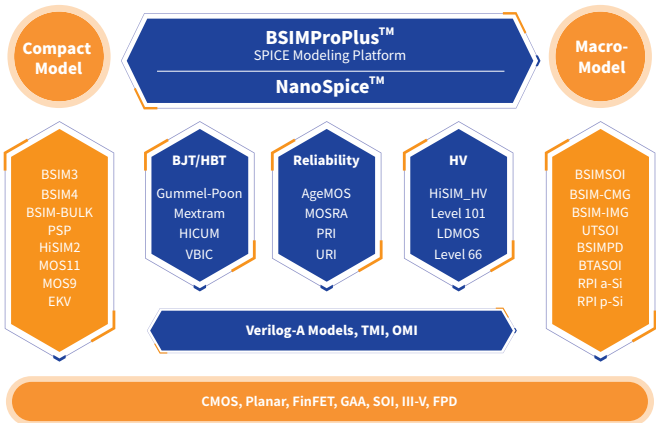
Compact Model

BSIMProPlus™
SPICE Modeling Platform
NanoSpice™

Macro-Model

BSIM3
BSIM4
BSIM-BULK
PSP
HiSIM2
MOS11
MOS9
EKV

BJT/HBT
Gummel-Poon
Mextram
HICUM
VBIC

Reliability
AgeMOS
MOSRA
PRI
URI

HV
HiSIM_HV
Level 101
LDMOS
Level 66

BSIMSOI
BSIM-CMG
BSIM-IMG
UTSOI
BSIMPD
BTASOI
RPI a-Si
RPI p-Si

Verilog-A Models, TMI, OMI

CMOS, Planar, FinFET, GAA, SOI, III-V, FPD